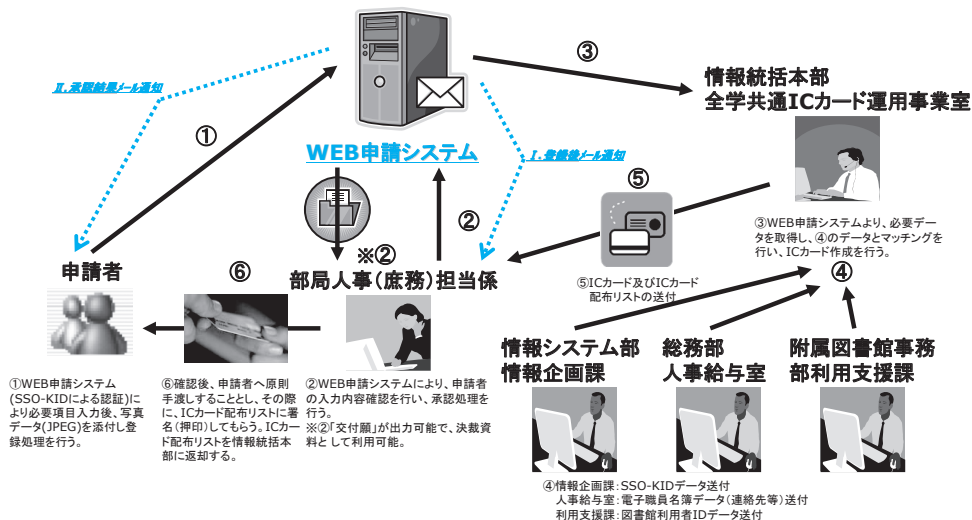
Ⅱ.承認結果メール通知

①

WEB申請システム

③

情報統括本部
全学共通ICカード運用事業室

Ⅰ.登録後メール通知

⑤

②

※②

申請者

⑥

部局人事(庶務)担当係

③WEB申請システムより、必要データを取得し、④のデータとマッチングを行い、ICカード作成を行う。

⑤ICカード及びICカード配布リストの送付

④

情報システム部
情報企画課

総務部
人事給与室

附属図書館事務部利用支援課

①WEB申請システム(SSO-KIDによる認証)により必要項目入力後、写真データ(JPEG)を添付し登録処理を行う。

⑥確認後、申請者へ原則手渡しすることとし、その際に、ICカード配布リストに署名(押印)してもらう。ICカード配布リストを情報統括本部に返却する。

②WEB申請システムにより、申請者の入力内容確認を行い、承認処理を行う。
※②「交付願」が出力可能で、決裁資料として利用可能。

④情報企画課:SSO-KIDデータ送付
人事給与室:電子職員名簿データ(連絡先等)送付
利用支援課:図書館利用者IDデータ送付